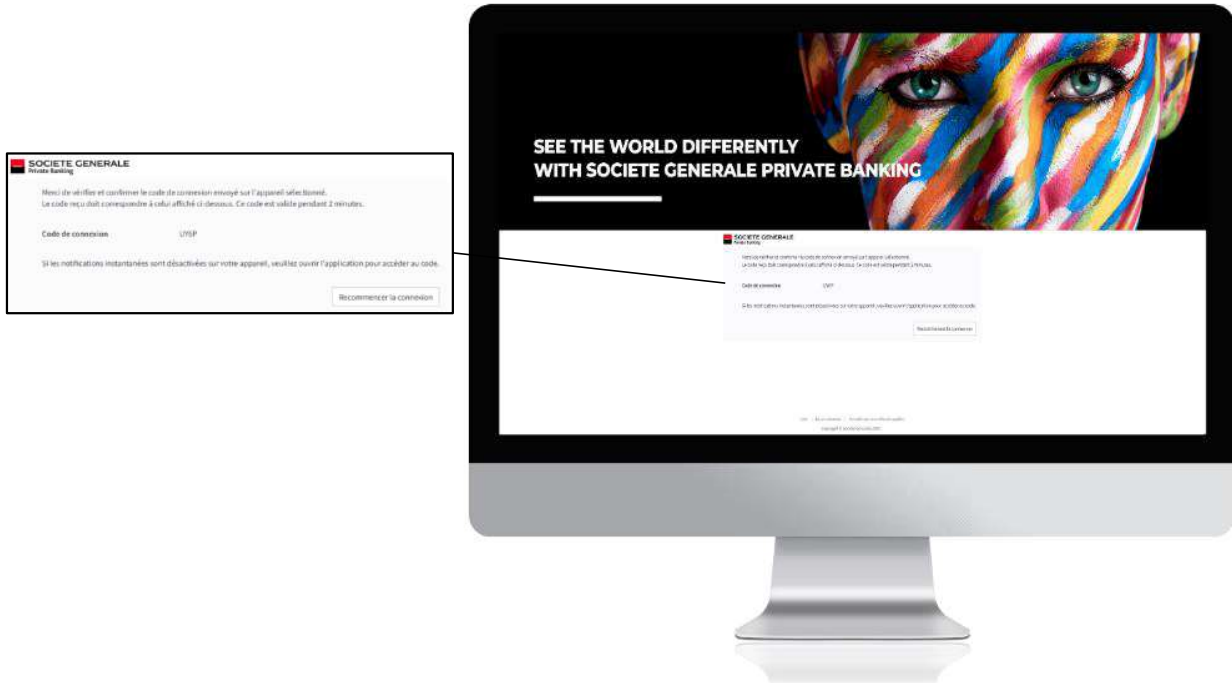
SOCIETE GENERALE
Private Banking

Merci de vérifier et confirmer le code de connexion envoyé sur l'appareil sélectionné.
Le code reçu doit correspondre à celui affiché ci-dessous. Ce code est valide pendant 2 minutes.

Code de connexion UYSP

Si les notifications instantanées sont désactivées sur votre appareil, veuillez ouvrir l'application pour accéder au code.

Recommencer la connexion

SEE THE WORLD DIFFERENTLY
WITH SOCIETE GENERALE PRIVATE BANKING

SOCIETE GENERALE
Private Banking

Merci de vérifier et confirmer le code de connexion envoyé sur l'appareil sélectionné.
Le code reçu doit correspondre à celui affiché ci-dessous. Ce code est valide pendant 2 minutes.

Code de connexion UYSP

Si les notifications instantanées sont désactivées sur votre appareil, veuillez ouvrir l'application pour accéder au code.

Recommencer la connexion

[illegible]